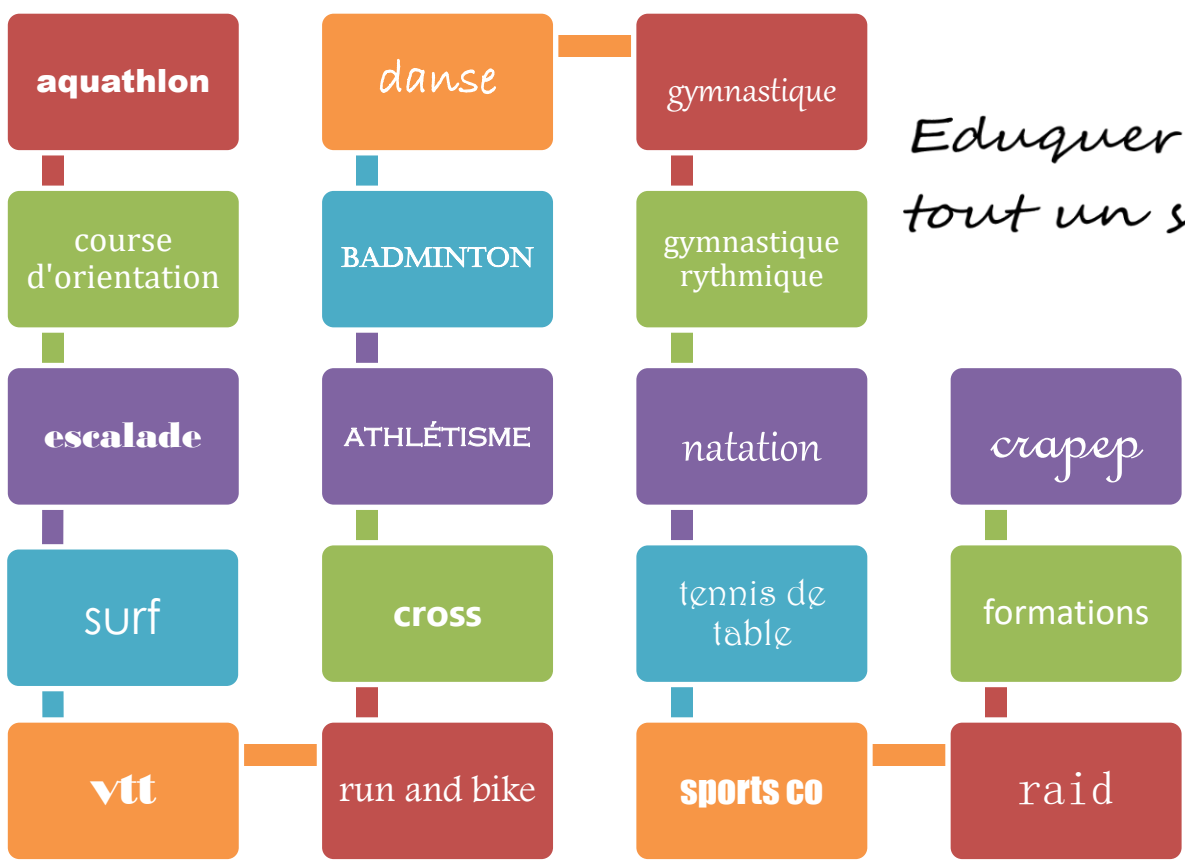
aquathlon

danse

gymnastique

Eduquer

tout un s

course d'orientation

BADMINTON

gymnastique rythmique

escalade

ATHLÉTISME

natation

crapep

surf

cross

tennis de table

formations

vtt

run and bike

sports co

raid